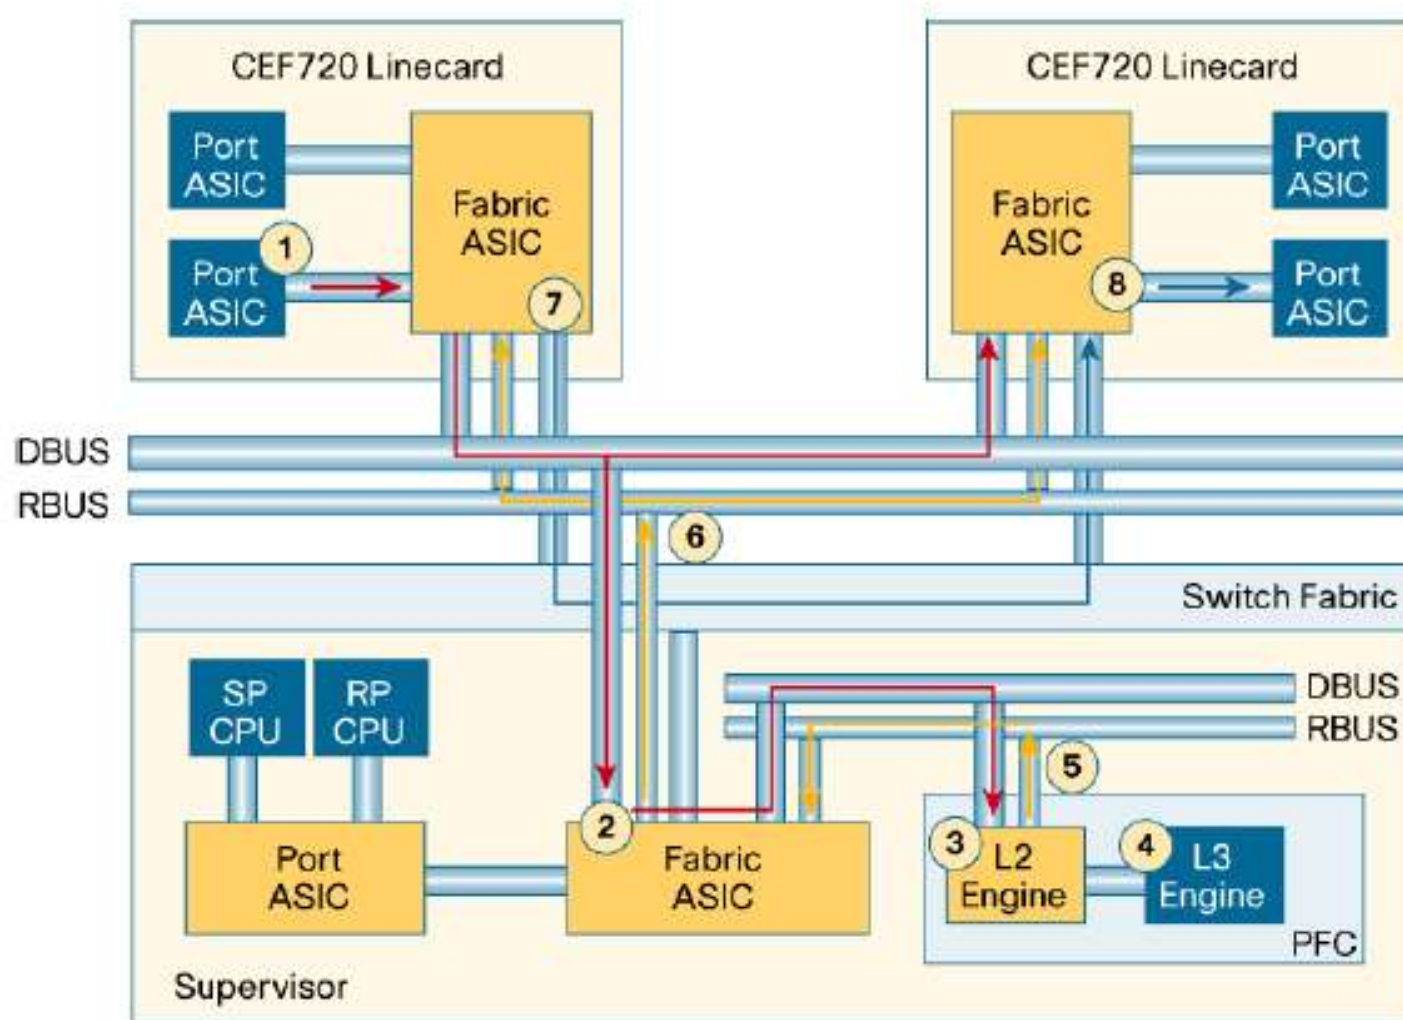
CEF720 Linecard

Port ASIC

Port ASIC

1

Fabric ASIC

7

CEF720 Linecard

Fabric ASIC

8

Port ASIC

Port ASIC

DBUS

RBUS

6

Switch Fabric

SP CPU

RP CPU

DBUS

RBUS

5

Port ASIC

2

Fabric ASIC

3

L2 Engine

4

L3 Engine

PFC

Supervisor